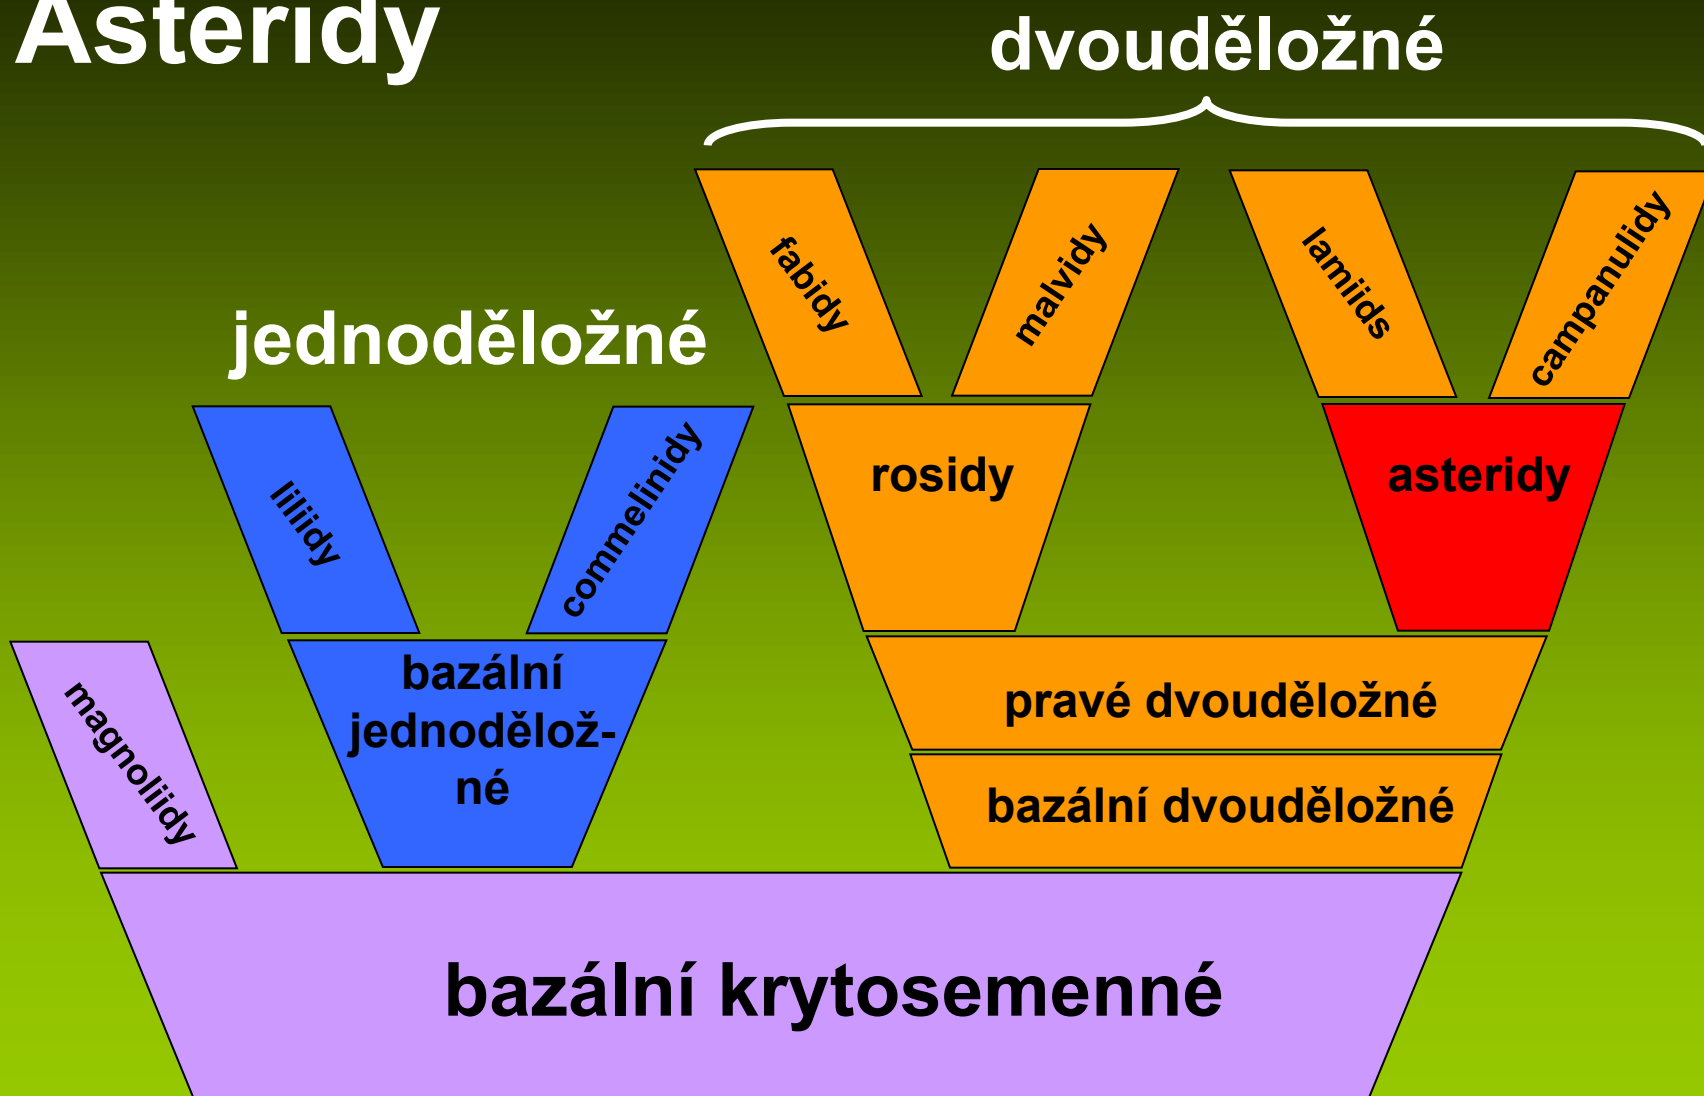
Asteridy

dvouděložné

jednoděložné

fabidy

malvidy

lamiids

campanulidy

liliidy

commelinidy

rosidy

asteridy

magnoliidy

bazální jednoděložné

pravé dvouděložné

bazální dvouděložné

bazální krytosemenné